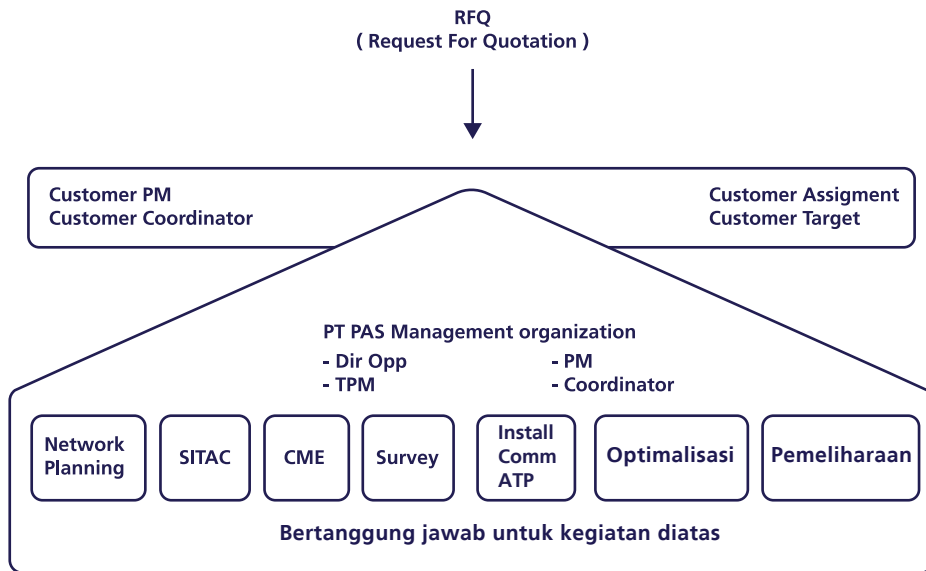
RFQ
( Request For Quotation )

Customer PM
Customer Coordinator

Customer Assigment
Customer Target

PT PAS Management organization
- Dir Opp
- TPM
- PM
- Coordinator

Network Planning

SITAC

CME

Survey

Install Comm ATP

Optimalisasi

Pemeliharaan

Bertanggung jawab untuk kegiatan diatas